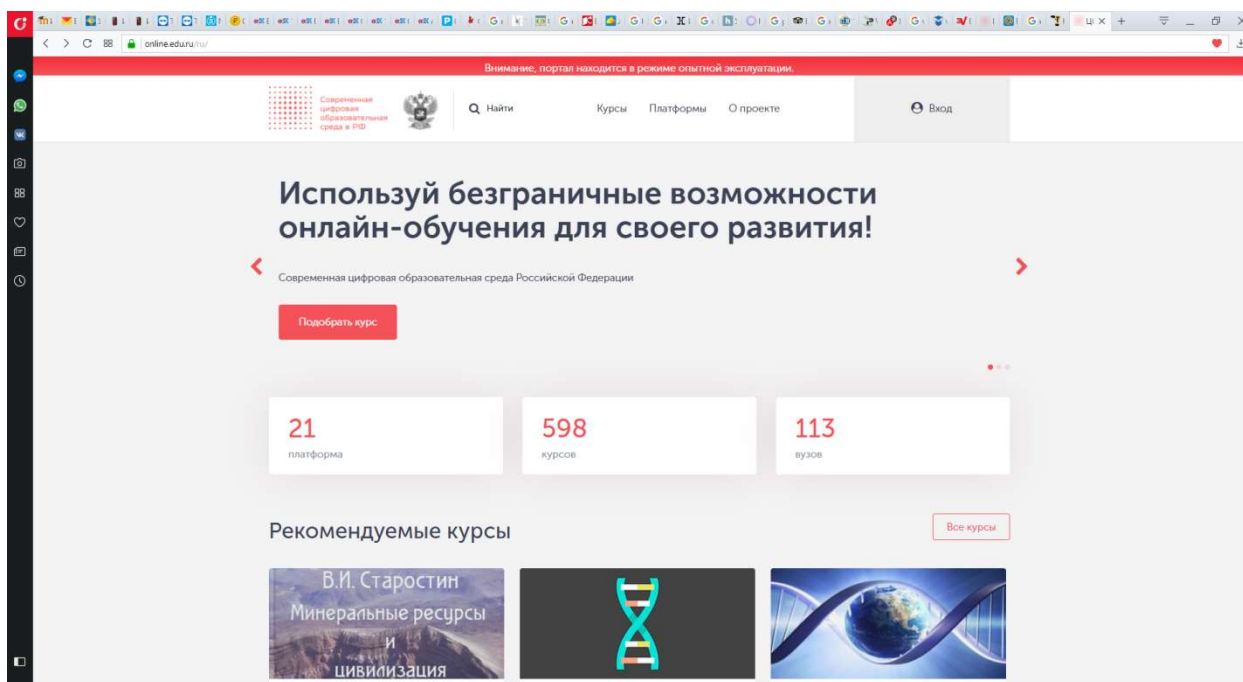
online.edu.ru/ru/

Внимание, портал находится в режиме опытной эксплуатации.

Современная цифровая образовательная среда в РФ

Найти

Курсы Платформы О проекте

Вход

Используй безграничные возможности онлайн-обучения для своего развития!

Современная цифровая образовательная среда Российской Федерации

Подобрать курс

21
платформа

598
курсов

113
вузов

Рекомендуемые курсы

Все курсы

В.И. Старостин
Минеральные ресурсы
и
цивилизация